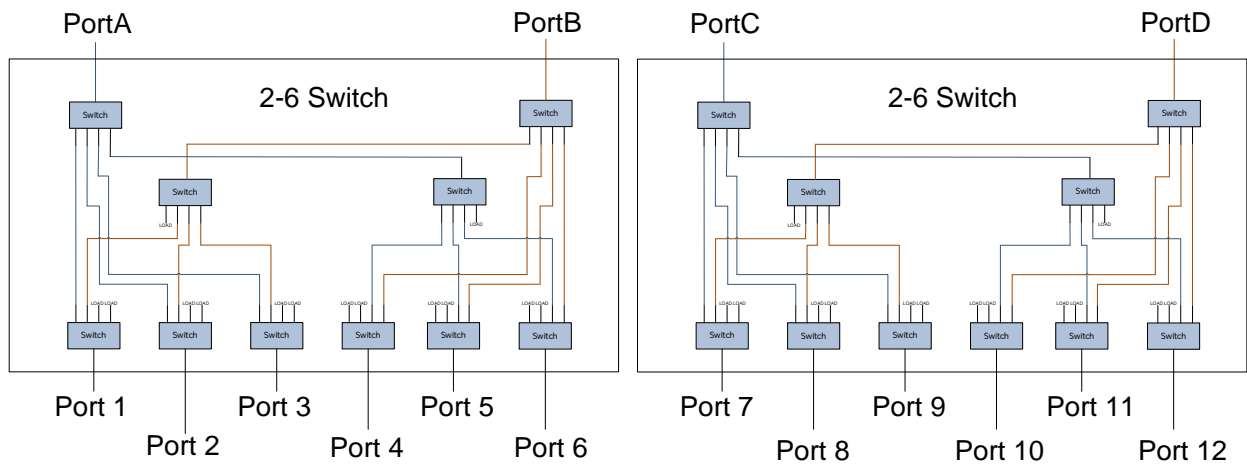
PortA

PortB

2-6 Switch

Switch

Switch

Switch

LOAD

Switch

LOAD

LOAD LOAD

LOAD LOAD

LOAD LOAD

LOAD LOAD

LOAD LOAD

LOAD LOAD

Switch

Switch

Switch

Switch

Switch

Switch

Port 1

Port 2

Port 3

Port 4

Port 5

Port 6

PortC

PortD

2-6 Switch

Switch

Switch

Switch

LOAD

Switch

LOAD

LOAD LOAD

LOAD LOAD

LOAD LOAD

LOAD LOAD

LOAD LOAD

LOAD LOAD

Switch

Switch

Switch

Switch

Switch

Switch

Port 7

Port 8

Port 9

Port 10

Port 11

Port 12